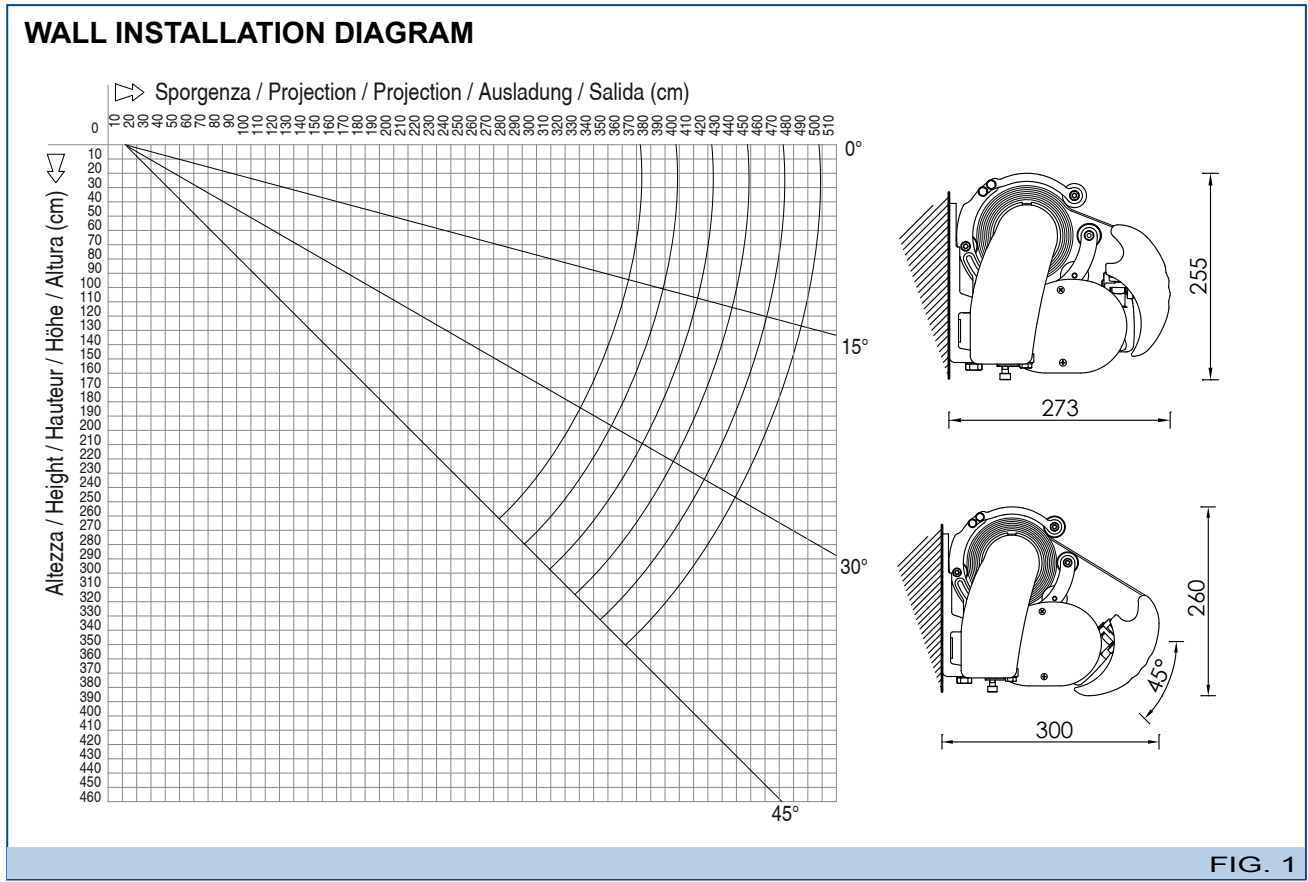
WALL INSTALLATION DIAGRAM

Sporgenza / Projection / Projection / Ausladung / Salida (cm)

0 10 20 30 40 50 60 70 80 90 100 110 120 130 140 150 160 170 180 190 200 210 220 230 240 250 260 270 280 290 300 310 320 330 340 350 360 370 380 390 400 410 420 430 440 450 460 470 480 490 500 510

Altezza / Height / Hauteur / Höhe / Altura (cm)

10 20 30 40 50 60 70 80 90 100 110 120 130 140 150 160 170 180 190 200 210 220 230 240 250 260 270 280 290 300 310 320 330 340 350 360 370 380 390 400 410 420 430 440 450 460

0°
15°
30°
45°

255
273
260
45°
300

FIG. 1